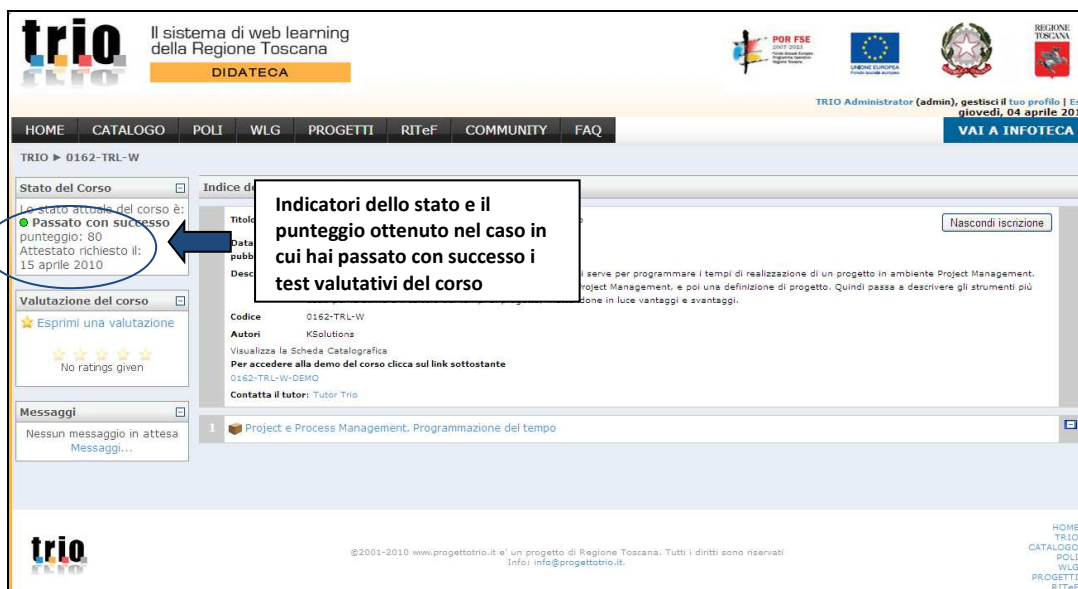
trio

Il sistema di web learning della Regione Toscana

DIDATECA

POR FSE 2007-2013

UNIONE EUROPEA

REGIONE TOSCANA

TRIO Administrator (admin), gestisci il tuo profilo | Es

giovedì, 04 aprile 201

HOME CATALOGO POLI WLG PROGETTI RITeF COMMUNITY FAQ

VAI A INFOTECA

TRIO ▶ 0162-TRL-W

Stato del Corso

Lo stato attuale del corso è:
Passato con successo
punteggio: 80
Attestato richiesto il:
15 aprile 2010

Valutazione del corso

Esprimi una valutazione

No ratings given

Messaggi

Nessun messaggio in attesa
Messaggi...

Indice de

Titolo

Data pubb

Desc

Indicatori dello stato e il punteggio ottenuto nel caso in cui hai passato con successo i test valutativi del corso

Nascondi iscrizione

i serve per programmare i tempi di realizzazione di un progetto in ambiente Project Management. roject Management, e poi una definizione di progetto. Quindi passa a descrivere gli strumenti più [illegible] one in luce vantaggi e svantaggi.

Codice 0162-TRL-W

Autori KSolutions

Visualizza la Scheda Catalografica

Per accedere alla demo del corso clicca sul link sottostante

0162-TRL-W-DEMO

Contatta il tutor: Tutor Trio

1 Project e Process Management. Programmazione del tempo

trio

©2001-2010 www.progettotrio.it e' un progetto di Regione Toscana. Tutti i diritti sono riservati
Info: info@progettotrio.it.

HOME
TRIO
CATALOGO
POLI
WLG
PROGETTI
RITeF